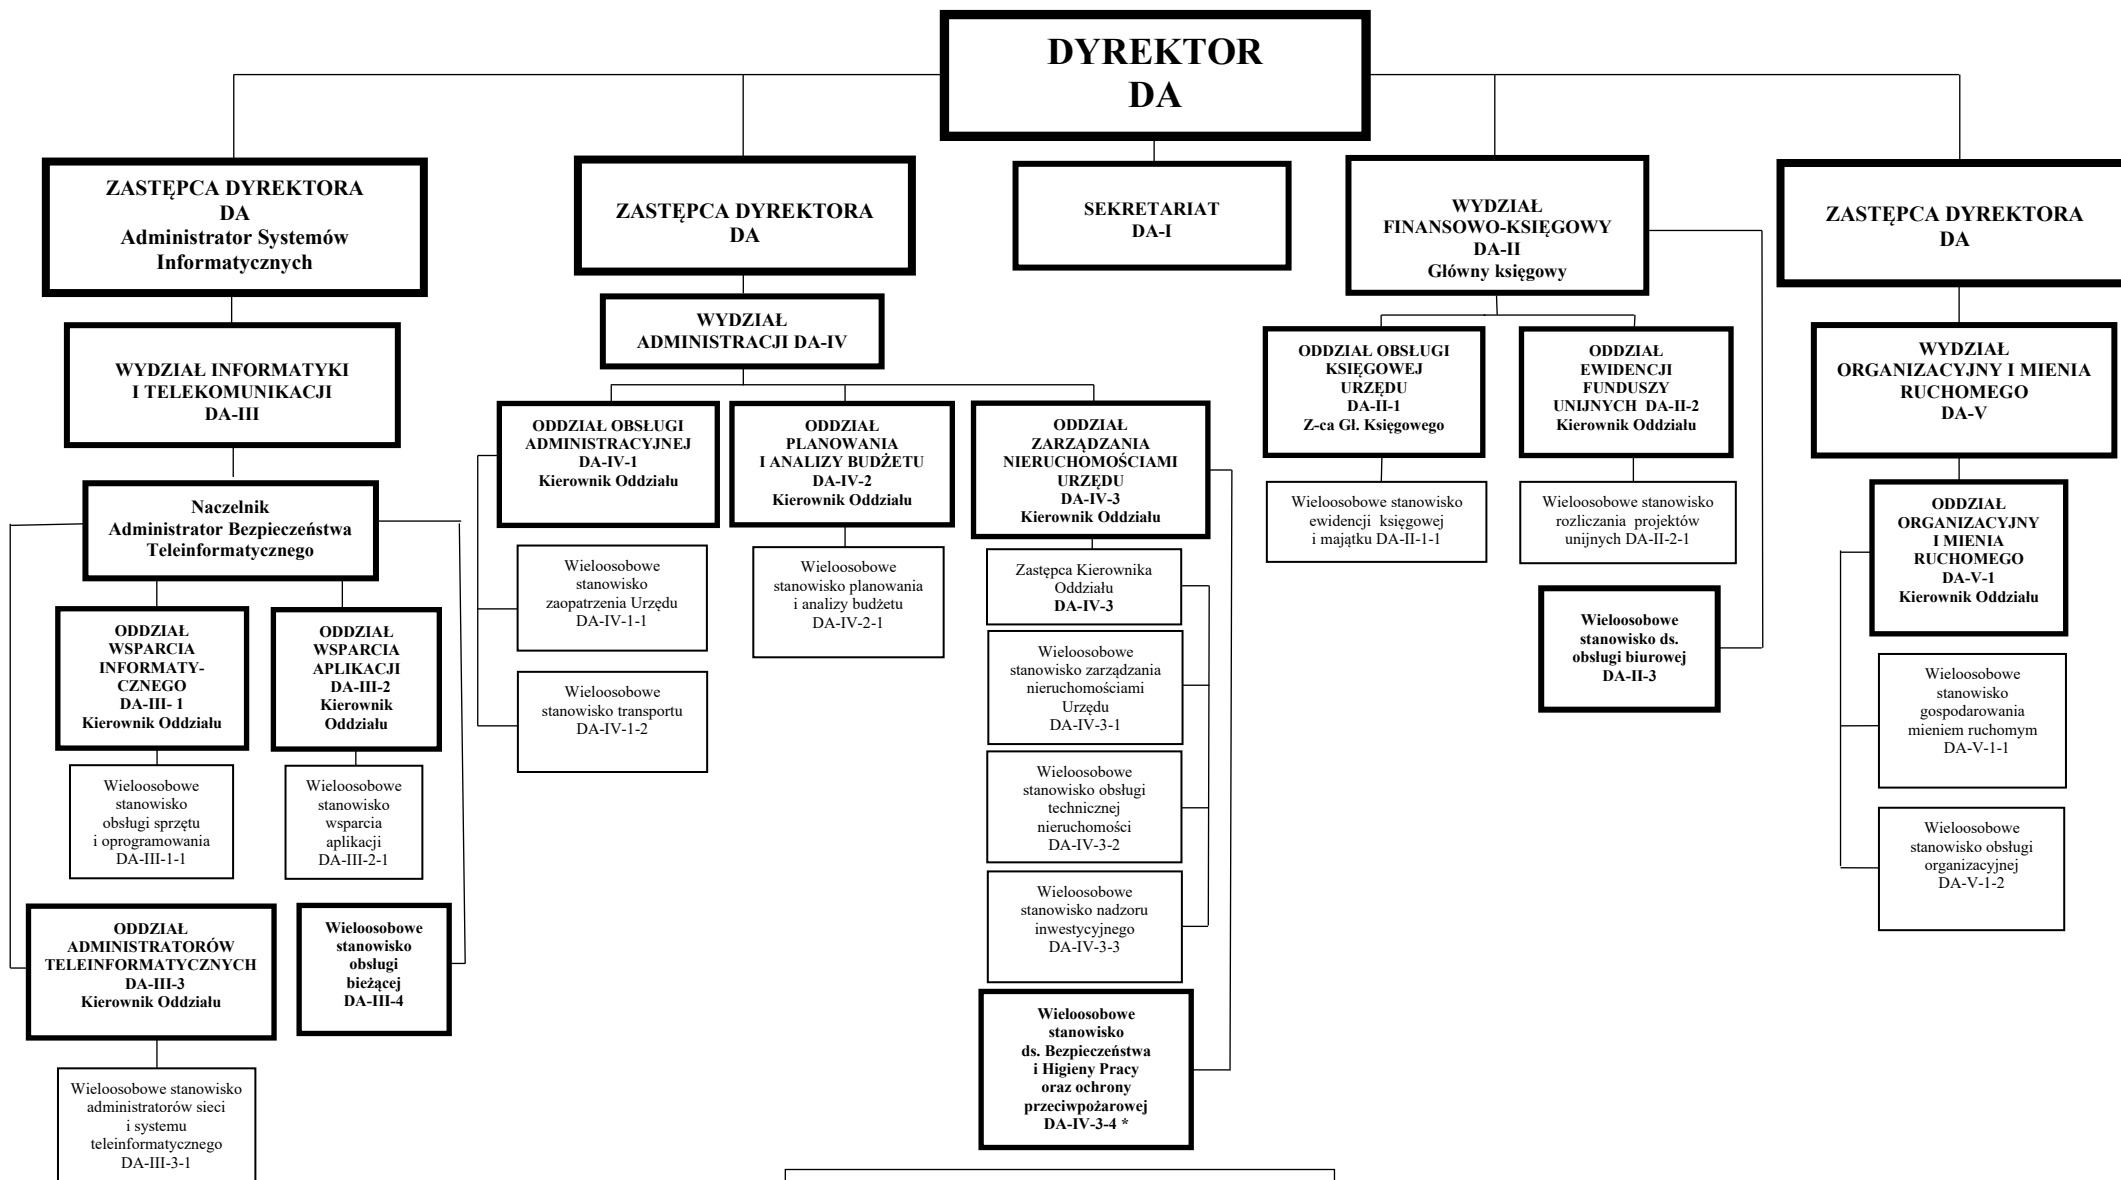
DYREKTOR
DA

ZASTĘPCA DYREKTORA
DA
Administrator Systemów Informatycznych

ZASTĘPCA DYREKTORA
DA

SEKRETARIAT
DA-I

WYDZIAŁ
FINANSOWO-KSIĘGOWY
DA-II
Główny księgowy

ZASTĘPCA DYREKTORA
DA

WYDZIAŁ INFORMATYKI I TELEKOMUNIKACJI
DA-III

Naczelnik
Administrator Bezpieczeństwa Teleinformatycznego

ODDZIAŁ WSPARCIA INFORMATYCZNEGO
DA-III- 1
Kierownik Oddziału

Wieloosobowe stanowisko obsługi sprzętu i oprogramowania
DA-III-1-1

ODDZIAŁ WSPARCIA APLIKACJI
DA-III-2
Kierownik Oddziału

Wieloosobowe stanowisko wsparcia aplikacji
DA-III-2-1

ODDZIAŁ ADMINISTRATORÓW TELEINFORMATYCZNYCH
DA-III-3
Kierownik Oddziału

Wieloosobowe stanowisko administratorów sieci i systemu teleinformatycznego
DA-III-3-1

Wieloosobowe stanowisko obsługi bieżącej
DA-III-4

WYDZIAŁ
ADMINISTRACJI DA-IV

ODDZIAŁ OBSŁUGI ADMINISTRACYJNEJ
DA-IV-1
Kierownik Oddziału

Wieloosobowe stanowisko zaopatrzenia Urzędu
DA-IV-1-1

Wieloosobowe stanowisko transportu
DA-IV-1-2

ODDZIAŁ PLANOWANIA I ANALIZY BUDŻETU
DA-IV-2
Kierownik Oddziału

Wieloosobowe stanowisko planowania i analizy budżetu
DA-IV-2-1

ODDZIAŁ ZARZĄDZANIA NIERUCHOMOŚCIAMI URZĘDU
DA-IV-3
Kierownik Oddziału

Zastępca Kierownika Oddziału
DA-IV-3

Wieloosobowe stanowisko zarządzania nieruchomościami Urzędu
DA-IV-3-1

Wieloosobowe stanowisko obsługi technicznej nieruchomości
DA-IV-3-2

Wieloosobowe stanowisko nadzoru inwestycyjnego
DA-IV-3-3

Wieloosobowe stanowisko ds. Bezpieczeństwa i Higieny Pracy oraz ochrony przeciwpożarowej
DA-IV-3-4 *

ODDZIAŁ OBSŁUGI KSIĘGOWEJ URZĘDU
DA-II-1
Z-ca Gl. Księgowego

Wieloosobowe stanowisko ewidencji księgowej i majątku DA-II-1-1

ODDZIAŁ EWIDENCJI FUNDUSZY UNIJNYCH DA-II-2
Kierownik Oddziału

Wieloosobowe stanowisko rozliczania projektów unijnych DA-II-2-1

Wieloosobowe stanowisko ds. obsługi biurowej
DA-II-3

WYDZIAŁ ORGANIZACYJNY I MIENIA RUCHOMEGO
DA-V

ODDZIAŁ ORGANIZACYJNY I MIENIA RUCHOMEGO
DA-V-1
Kierownik Oddziału

Wieloosobowe stanowisko gospodarowania mieniem ruchomym
DA-V-1-1

Wieloosobowe stanowisko obsługi organizacyjnej
DA-V-1-2